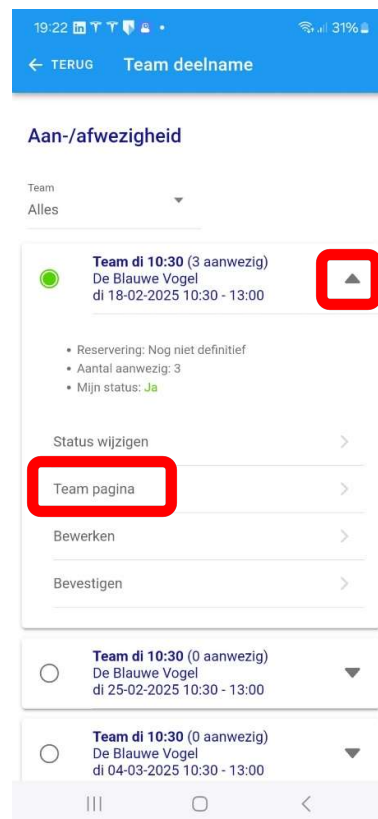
19:22 31%

← TERUG Team deelname

Aan-/afwezigheid

Team
Alles

Team di 10:30 (3 aanwezig)
De Blauwe Vogel
di 18-02-2025 10:30 - 13:00

• Reservering: Nog niet definitief
• Aantal aanwezig: 3
• Mijn status: Ja

Status wijzigen

Team pagina

Bewerken

Bevestigen

Team di 10:30 (0 aanwezig)
De Blauwe Vogel
di 25-02-2025 10:30 - 13:00

Team di 10:30 (0 aanwezig)
De Blauwe Vogel
di 04-03-2025 10:30 - 13:00